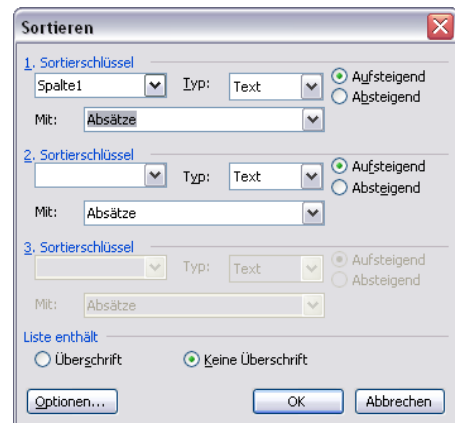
Sortieren

1. Sortierschlüssel
Spalte1
Typ: Text
Aufsteigend
Absteigend
Mit: Absätze

2. Sortierschlüssel
Typ: Text
Aufsteigend
Absteigend
Mit: Absätze

3. Sortierschlüssel
Typ: Text
Aufsteigend
Absteigend
Mit: Absätze

Liste enthält
Überschrift
Keine Überschrift

Optionen...
OK
Abbrechen